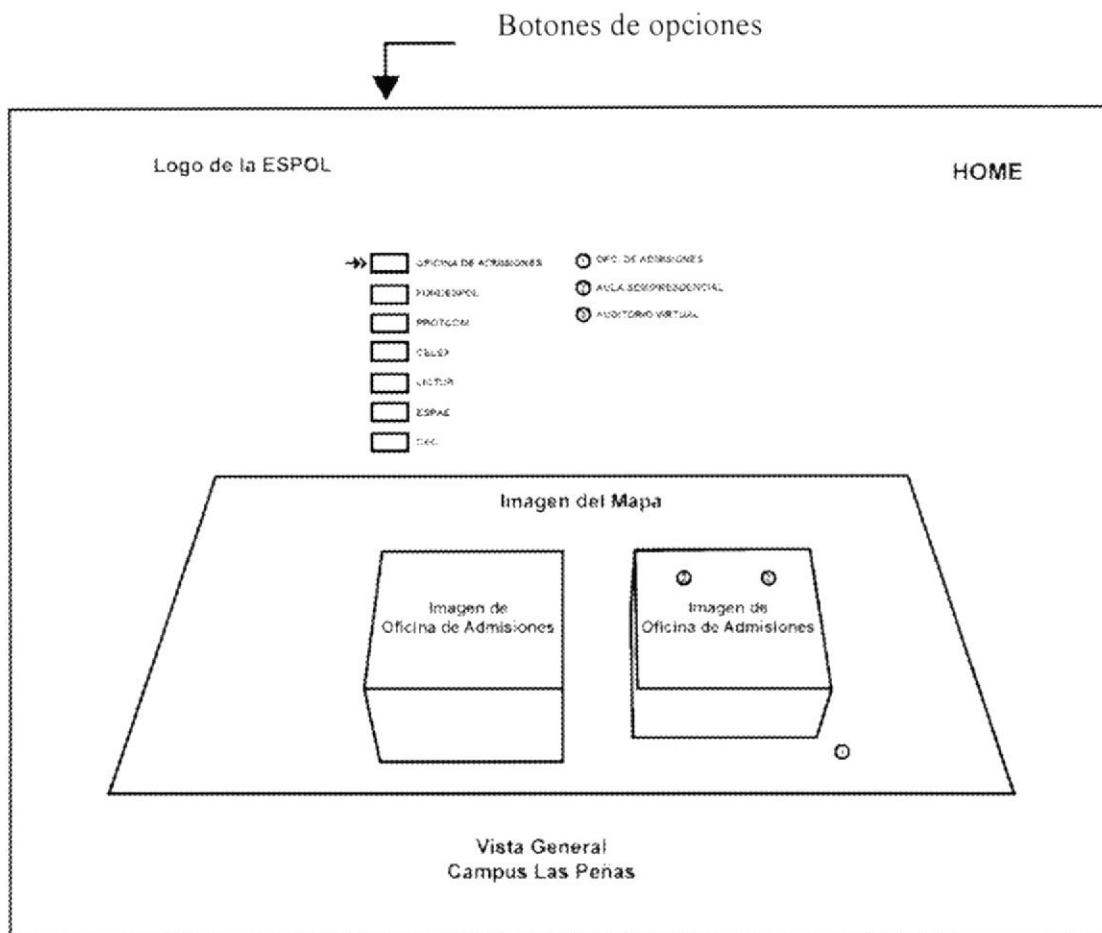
Botones de opciones

Logo de la ESPOL

HOME

OFICINA DE ADMISIONES

FUNDESPOL

PROTCOM

CELEX

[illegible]

ESPAE

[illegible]

1 OFIC. DE ADMISIONES

2 AULA SEMIPRESENCIAL

3 AUDITORIO VIRTUAL

Imagen del Mapa

Imagen de Oficina de Admisiones

2 3

Imagen de Oficina de Admisiones

1

Vista General
Campus Las Peñas